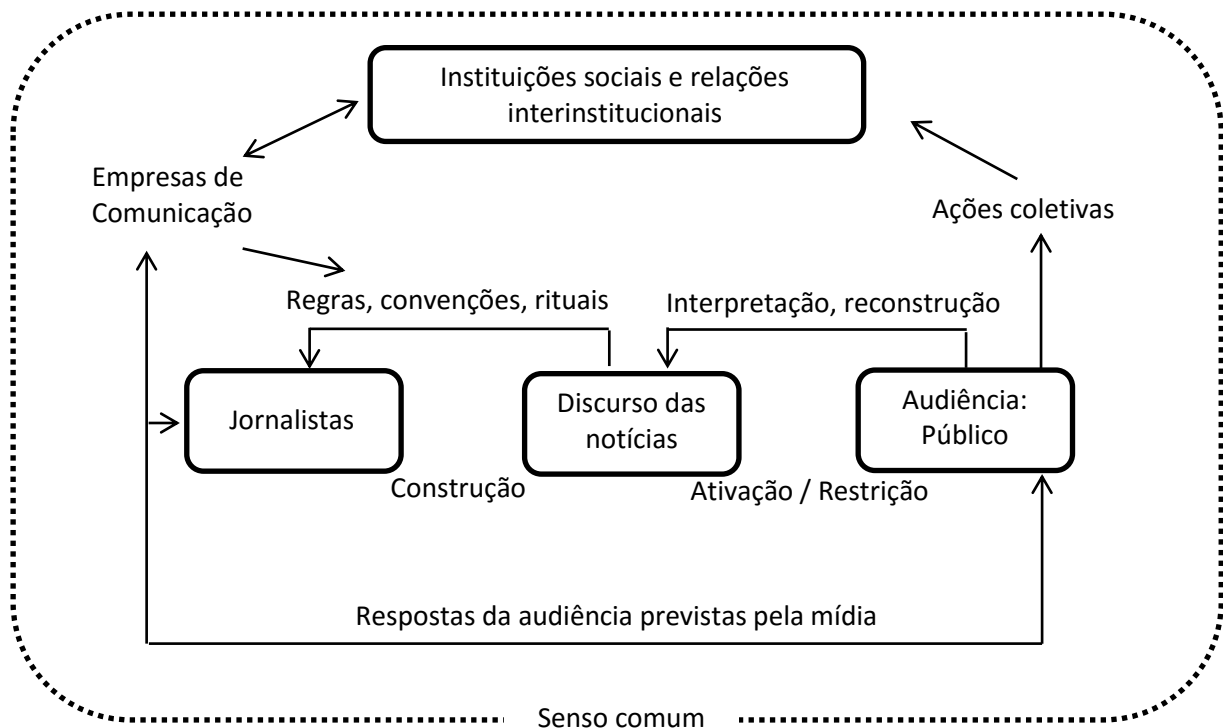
Instituições sociais e relações interinstitucionais

Empresas de Comunicação

Ações coletivas

Regras, convenções, rituais

Interpretação, reconstrução

Jornalistas

Discurso das notícias

Audiência: Público

Construção

Ativação / Restrição

Respostas da audiência previstas pela mídia

Senso comum